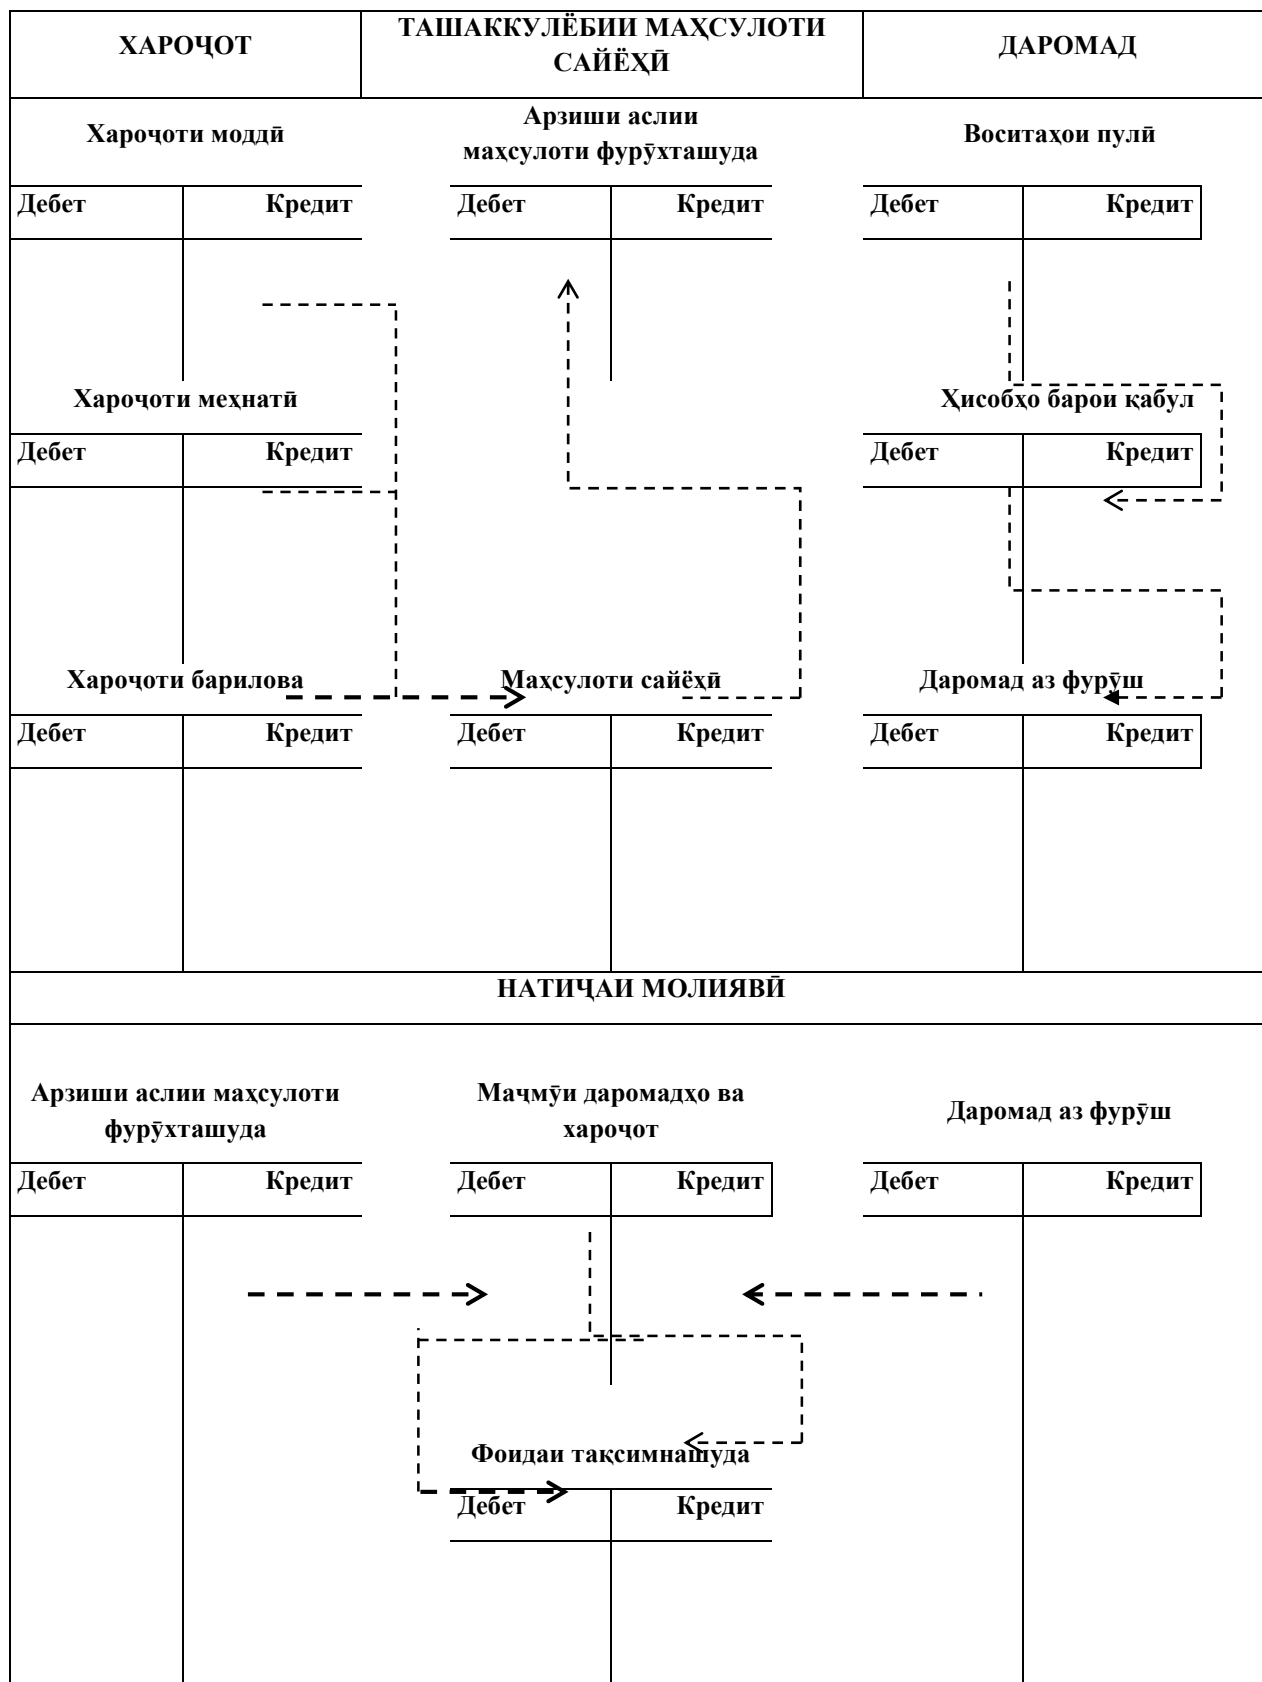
ХАРОҶОТ

ТАШАККУЛЁБИИ МАҲСУЛОТИ САЙЁҲӢ

ДАРОМАД

Хароҷоти моддӣ

| Дебет | Кредит |
|---|---|

Арзиши аслии маҳсулоти фурӯхташуда

| Дебет | Кредит |
|---|---|

Воситаҳои пулӣ

| Дебет | Кредит |
|---|---|

Хароҷоти меҳнатӣ

| Дебет | Кредит |
|---|---|

Ҳисобҳо барои қабул

| Дебет | Кредит |
|---|---|

Хароҷоти барилова

| Дебет | Кредит |
|---|---|

Маҳсулоти сайёҳӣ

| Дебет | Кредит |
|---|---|

Даромад аз фурӯш

| Дебет | Кредит |
|---|---|

НАТИҶАИ МОЛИЯВӢ

Арзиши аслии маҳсулоти фурӯхташуда

| Дебет | Кредит |
|---|---|

Маҷмӯи даромадҳо ва хароҷот

| Дебет | Кредит |
|---|---|

Даромад аз фурӯш

| Дебет | Кредит |
|---|---|

Фоидаи тақсимнашуда

| Дебет | Кредит |
|---|---|